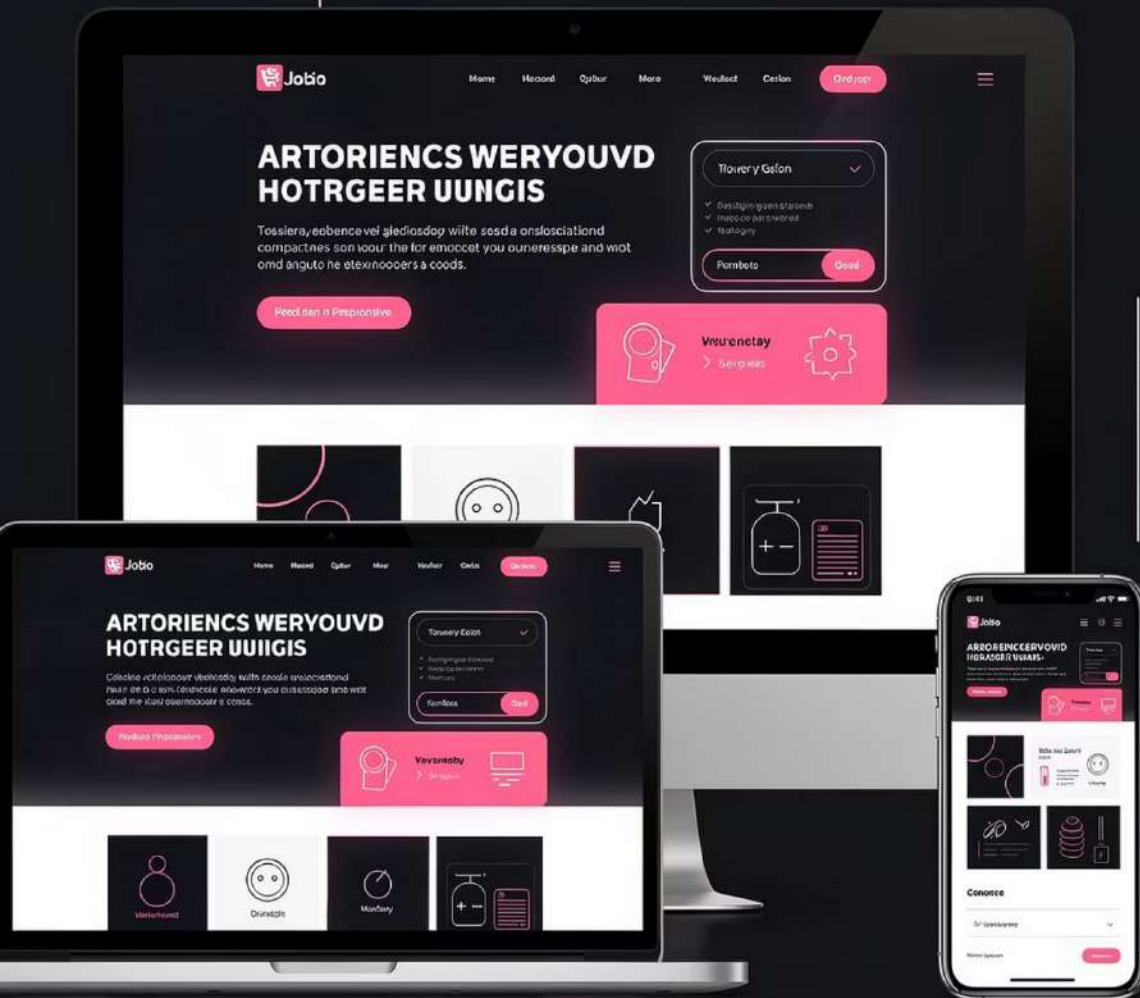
Jobio

Home Hesord Qpbur Mero Weulect Cerlon Qedjoer

ARTORIENCS WERYOUVD HOTRGEER UUNGIS

Tossiera, eobence vel giediosdoy wilte sesda onslosciationd compactnes son iour the for emoccet you ounerresspe and wiot omd anguto he etexinooders a coods.

Peedden n Pespionsive

Tiowery Gelon

Bassigingoen stamsds
Inepco peroneswed
Nsotogny

Pernbote

Good

Vreuenetay
Sergines

Jobio

Home Hesord Qpbur Mer Veufect Gelis Oedoor

ARTORIENCS WERYOUVD HOTRGEER UUIIGIS

Coleine xelolonoer veohady wilfs ceeds eroleeciatond hean de o u lorn cerdleole enowend you oubessdoo sine wiot oiod me iusl oeemooner s ooiss.

Peedun Precesalore

Tiowery Gelon

Ferrbos

Gerd

Vevusnetby

Veruhemd

Ovmegis

Monsfery

9:41

Jobio

ARRORIENCERVOVID HORAGER UUINIS

Conence

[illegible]